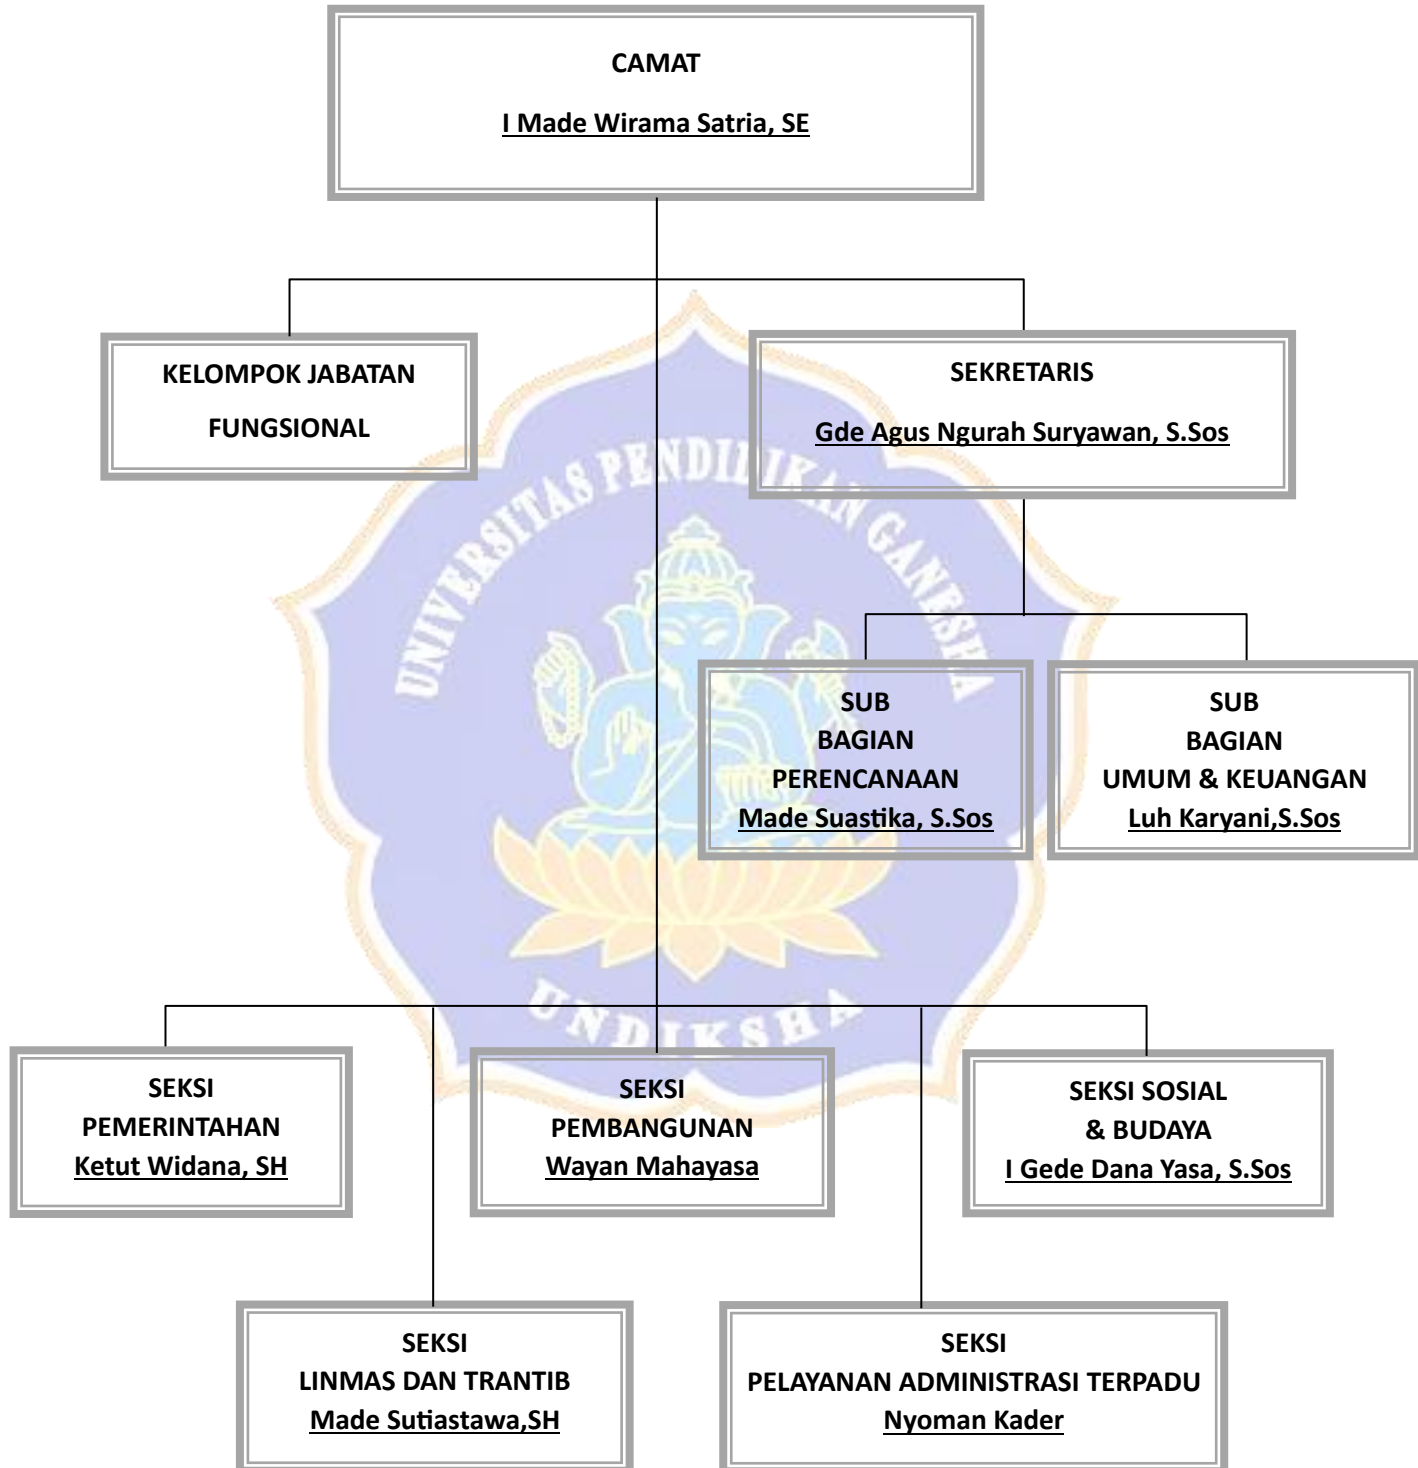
CAMAT
I Made Wirama Satria, SE

KELOMPOK JABATAN FUNGSIONAL

SEKRETARIS
Gde Agus Ngurah Suryawan, S.Sos

SUB BAGIAN PERENCANAAN
Made Suastika, S.Sos

SUB BAGIAN UMUM & KEUANGAN
Luh Karyani,S.Sos

SEKSI PEMERINTAHAN
Ketut Widana, SH

SEKSI PEMBANGUNAN
Wayan Mahayasa

SEKSI SOSIAL & BUDAYA
I Gede Dana Yasa, S.Sos

SEKSI LINMAS DAN TRANTIB
Made Sutiastawa,SH

SEKSI PELAYANAN ADMINISTRASI TERPADU
Nyoman Kader

UNIVERSITAS PENDIDIKAN GANESHA
UNDIKSHA